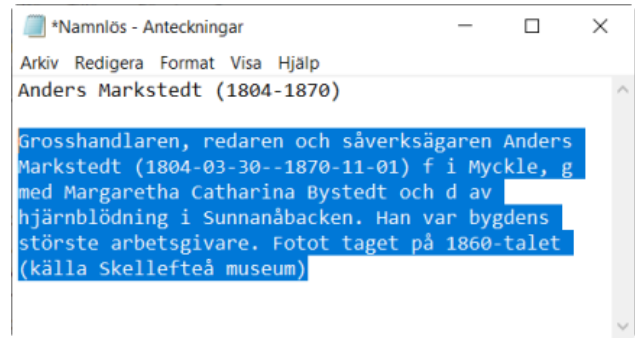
*Namnlös - Anteckningar

Arkiv Redigera Format Visa Hjälp

Anders Markstedt (1804-1870)

Grosshandlaren, redaren och såverksägaren Anders Markstedt (1804-03-30--1870-11-01) f i Myckle, g med Margaretha Catharina Bystedt och d av hjärnblödning i Sunnanåbacken. Han var bygdens störste arbetsgivare. Fotot taget på 1860-talet (källa Skellefteå museum)